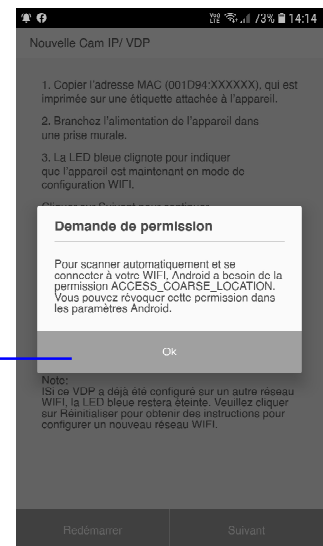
Vo) LTE 73% 14:14

Nouvelle Cam IP/ VDP

1. Copier l'adresse MAC (001D94:XXXXXX), qui est imprimée sur une étiquette attachée à l'appareil.

2. Branchez l'alimentation de l'appareil dans une prise murale.

3. La LED bleue clignote pour indiquer que l'appareil est maintenant en mode de configuration WIFI.

Cliquez sur Suivant pour continuer.

Demande de permission

Pour scanner automatiquement et se connecter à votre WIFI, Android a besoin de la permission ACCESS_COARSE_LOCATION. Vous pouvez révoquer cette permission dans les paramètres Android.

Ok

Note:
Si ce VDP a déjà été configuré sur un autre réseau WIFI, la LED bleue restera éteinte. Veuillez cliquer sur Réinitialiser pour obtenir des instructions pour configurer un nouveau réseau WIFI.

Redémarrer

Suivant